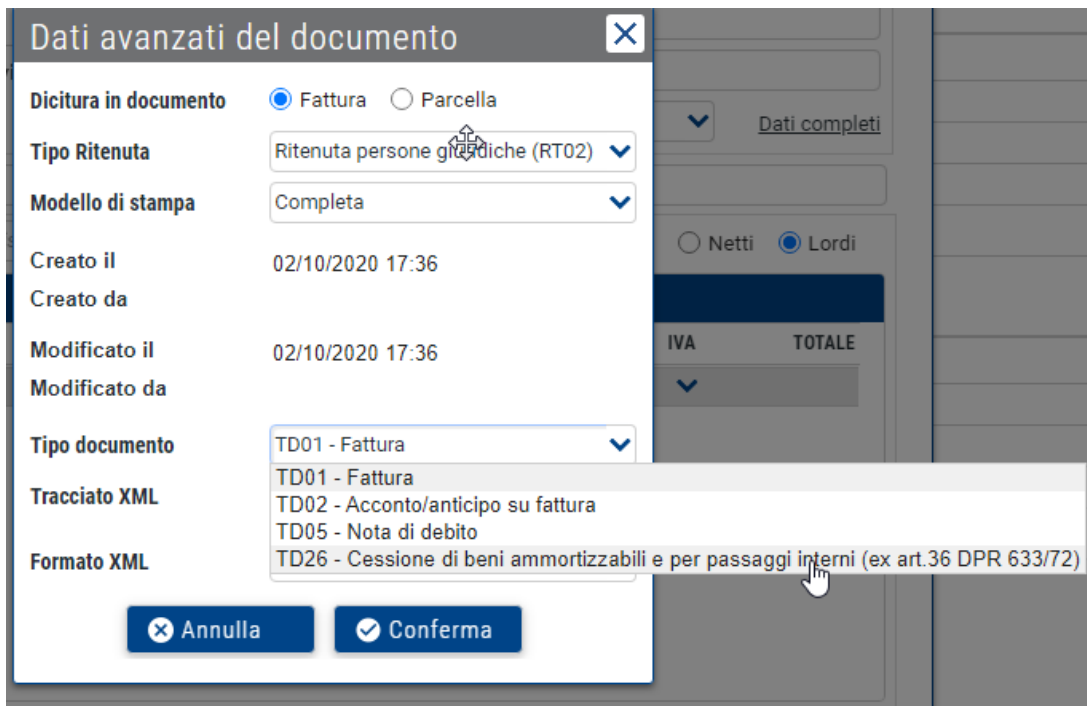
Dati avanzati del documento

Dicitura in documento Fattura Parcella

Tipo Ritenuta Ritenuta persone giuridiche (RT02)

Modello di stampa Completa

Creato il 02/10/2020 17:36

Creato da

Modificato il 02/10/2020 17:36

Modificato da

Tipo documento TD01 - Fattura

Tracciato XML

Formato XML

TD01 - Fattura
TD02 - Acconto/anticipo su fattura
TD05 - Nota di debito
TD26 - Cessione di beni ammortizzabili e per passaggi interni (ex art.36 DPR 633/72)

Annulla
Conferma

Dati completi

Netti Lordi

IVA TOTALE